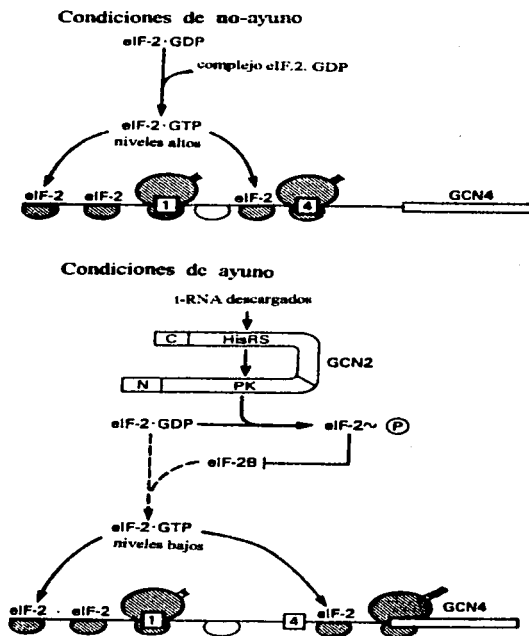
Condiciones de no-ayuno

eIF-2·GDP

complejo eIF.2. GDP

eIF-2·GTP
niveles altos

eIF-2 eIF-2 1 eIF-2 4 GCN4

Condiciones de ayuno

t-RNA descargados

C HisRS

N PK

GCN2

eIF-2·GDP

eIF-2~ P

eIF-2B

eIF-2·GTP
niveles bajos

eIF-2 · eIF-2 1 4 eIF-2 GCN4